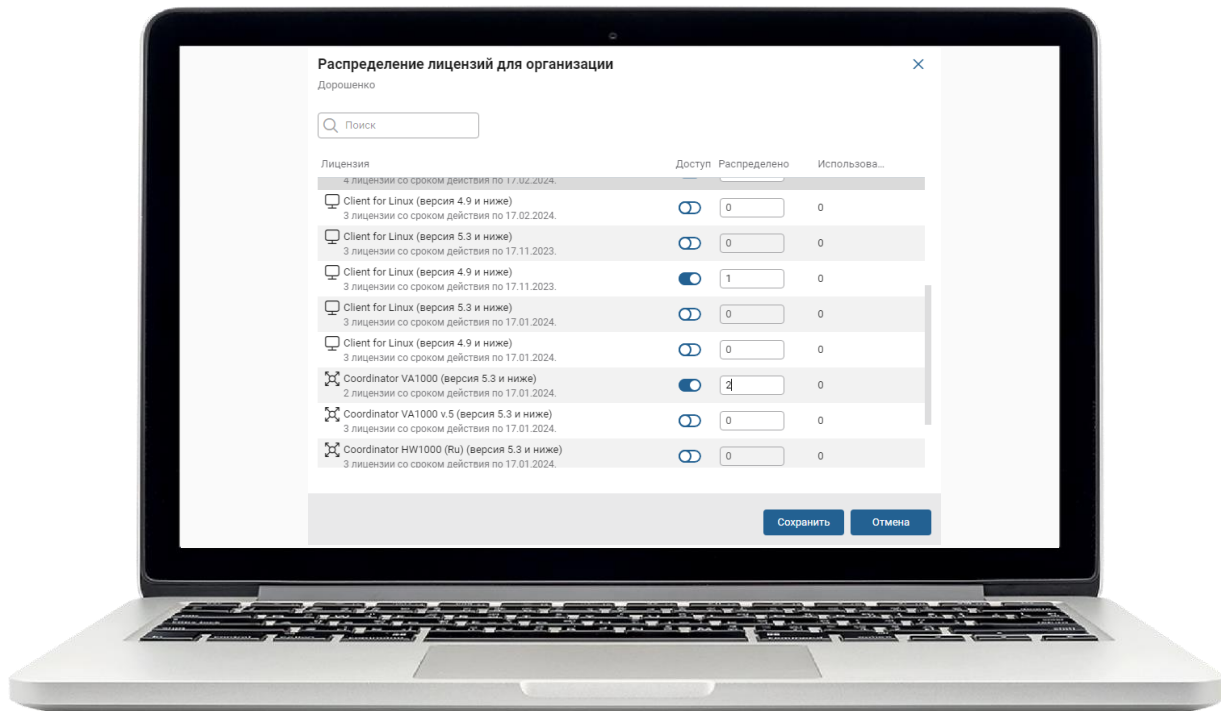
Распределение лицензий для организации
Дорошенко

Поиск

| Лицензия | Доступ | Распределено | Использова... |
|---|---|---|---|
| 4 лицензии со сроком действия по 17.02.2024. | | | |
| Client for Linux (версия 4.9 и ниже) 3 лицензии со сроком действия по 17.02.2024. | | 0 | 0 |
| Client for Linux (версия 5.3 и ниже) 3 лицензии со сроком действия по 17.11.2023. | | 0 | 0 |
| Client for Linux (версия 4.9 и ниже) 3 лицензии со сроком действия по 17.11.2023. | | 1 | 0 |
| Client for Linux (версия 5.3 и ниже) 3 лицензии со сроком действия по 17.01.2024. | | 0 | 0 |
| Client for Linux (версия 4.9 и ниже) 3 лицензии со сроком действия по 17.01.2024. | | 0 | 0 |
| Coordinator VA1000 (версия 5.3 и ниже) 2 лицензии со сроком действия по 17.01.2024. | | 2 | 0 |
| Coordinator VA1000 v.5 (версия 5.3 и ниже) 3 лицензии со сроком действия по 17.01.2024. | | 0 | 0 |
| Coordinator HW1000 (Ru) (версия 5.3 и ниже) 3 лицензии со сроком действия по 17.01.2024. | | 0 | 0 |

Сохранить
Отмена